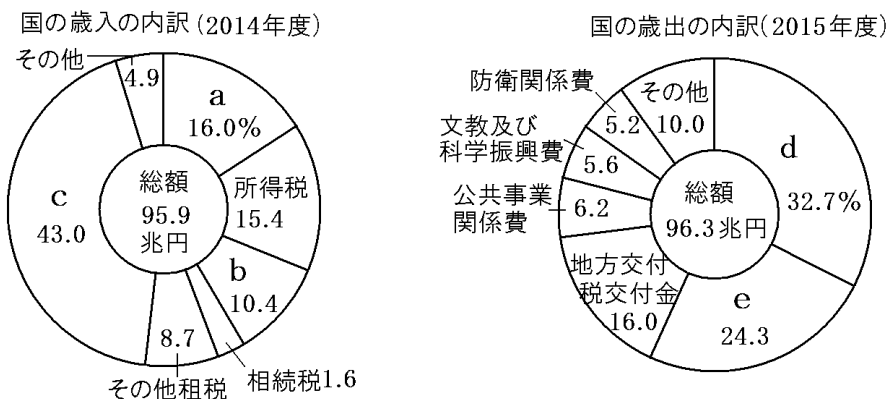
国の歳入の内訳（2014年度）

その他 4.9
a 16.0%
所得税 15.4
b 10.4
相続税1.6
その他租税 8.7
c 43.0
総額 95.9 兆円

国の歳出の内訳（2015年度）

防衛関係費 5.2
その他 10.0
文教及び科学振興費 5.6
公共事業関係費 6.2
d 32.7%
総額 96.3兆円
地方交付税交付金 16.0
e 24.3